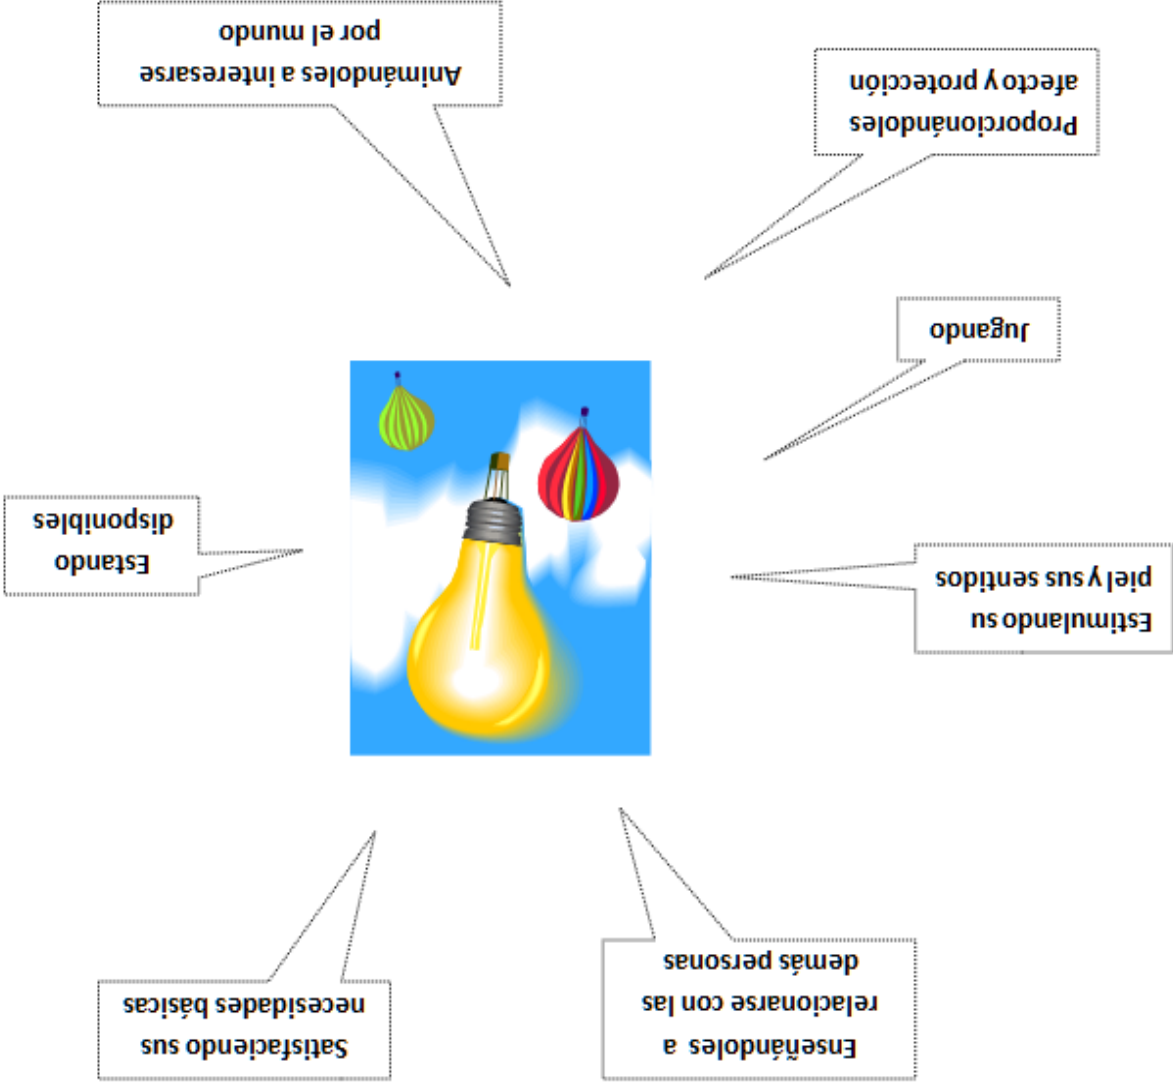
Enseñándoles a relacionarse con las demás personas

Satisfaciendo sus necesidades básicas

Estimulando su piel y sus sentidos

Estando disponibles

Jugando

Proporcionándoles afecto y protección

Animándoles a interesarse por el mundo